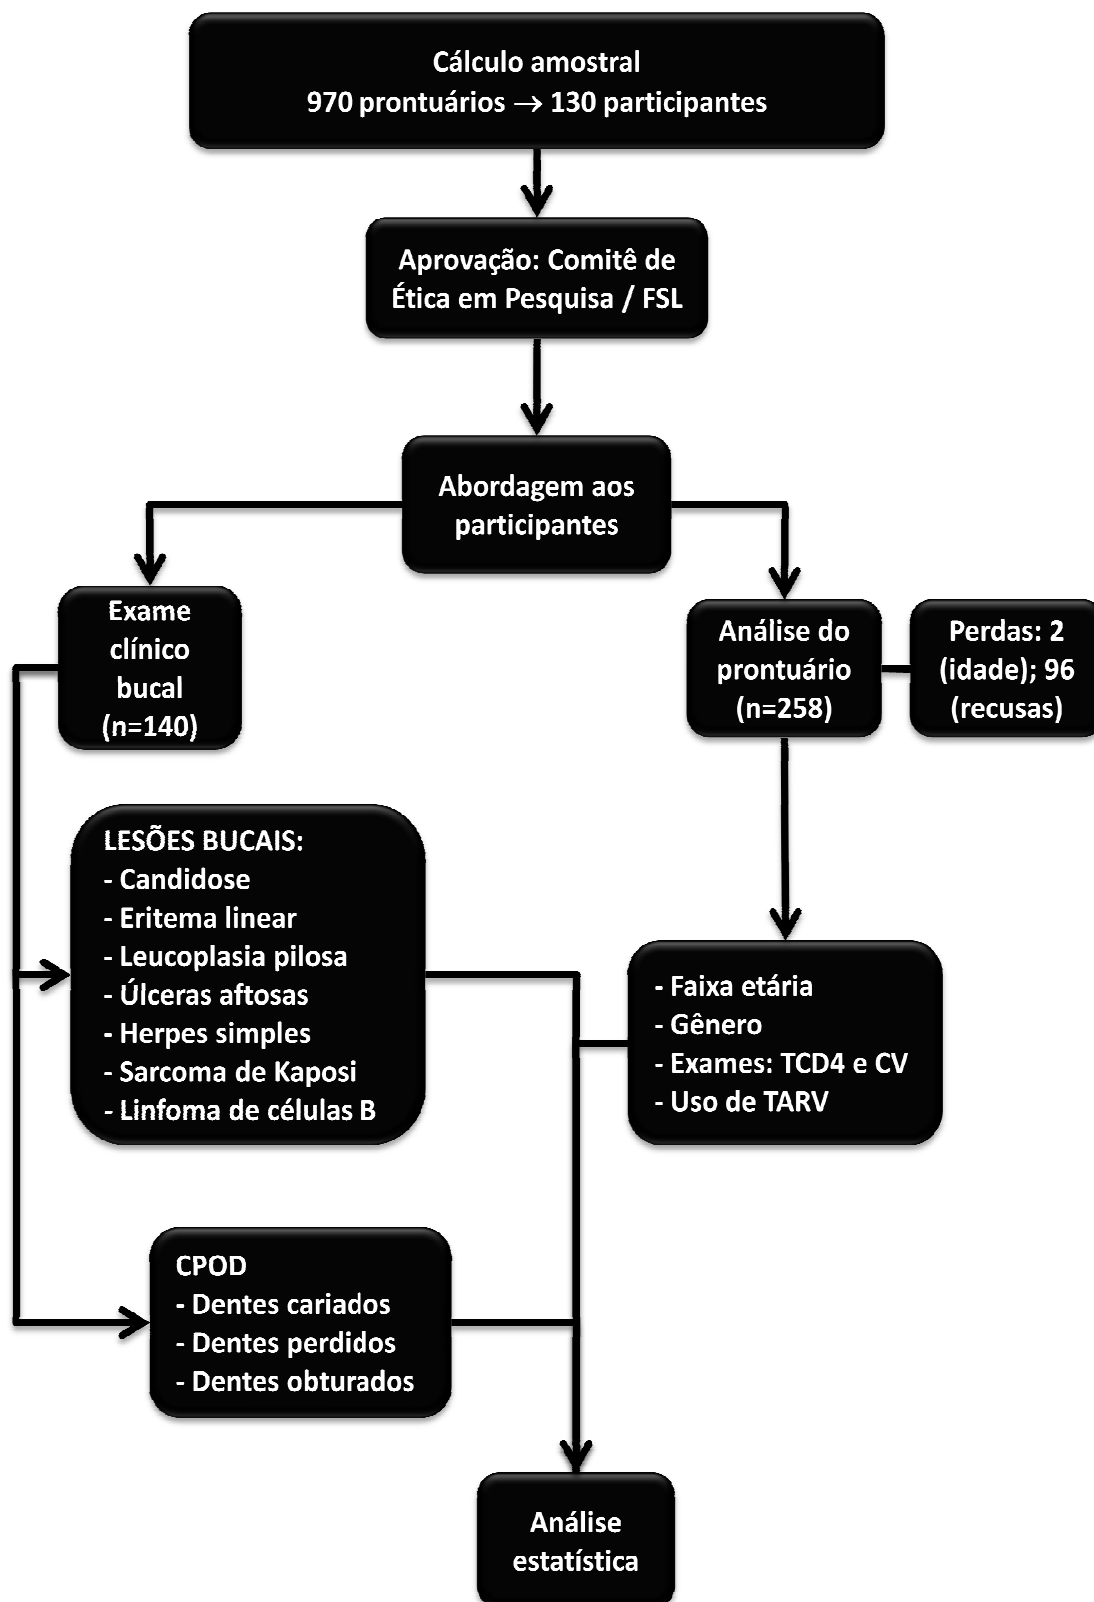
Cálculo amostral
970 prontuários $\rightarrow$ 130 participantes

Aprovação: Comitê de Ética em Pesquisa / FSL

Abordagem aos participantes

Exame clínico bucal (n=140)

Análise do prontuário (n=258)

Perdas: 2 (idade); 96 (recusas)

LESÕES BUCAIS:
- Candidose
- Eritema linear
- Leucoplasia pilosa
- Úlceras aftosas
- Herpes simples
- Sarcoma de Kaposi
- Linfoma de células B

- Faixa etária
- Gênero
- Exames: TCD4 e CV
- Uso de TARV

CPOD
- Dentes cariados
- Dentes perdidos
- Dentes obturados

Análise estatística